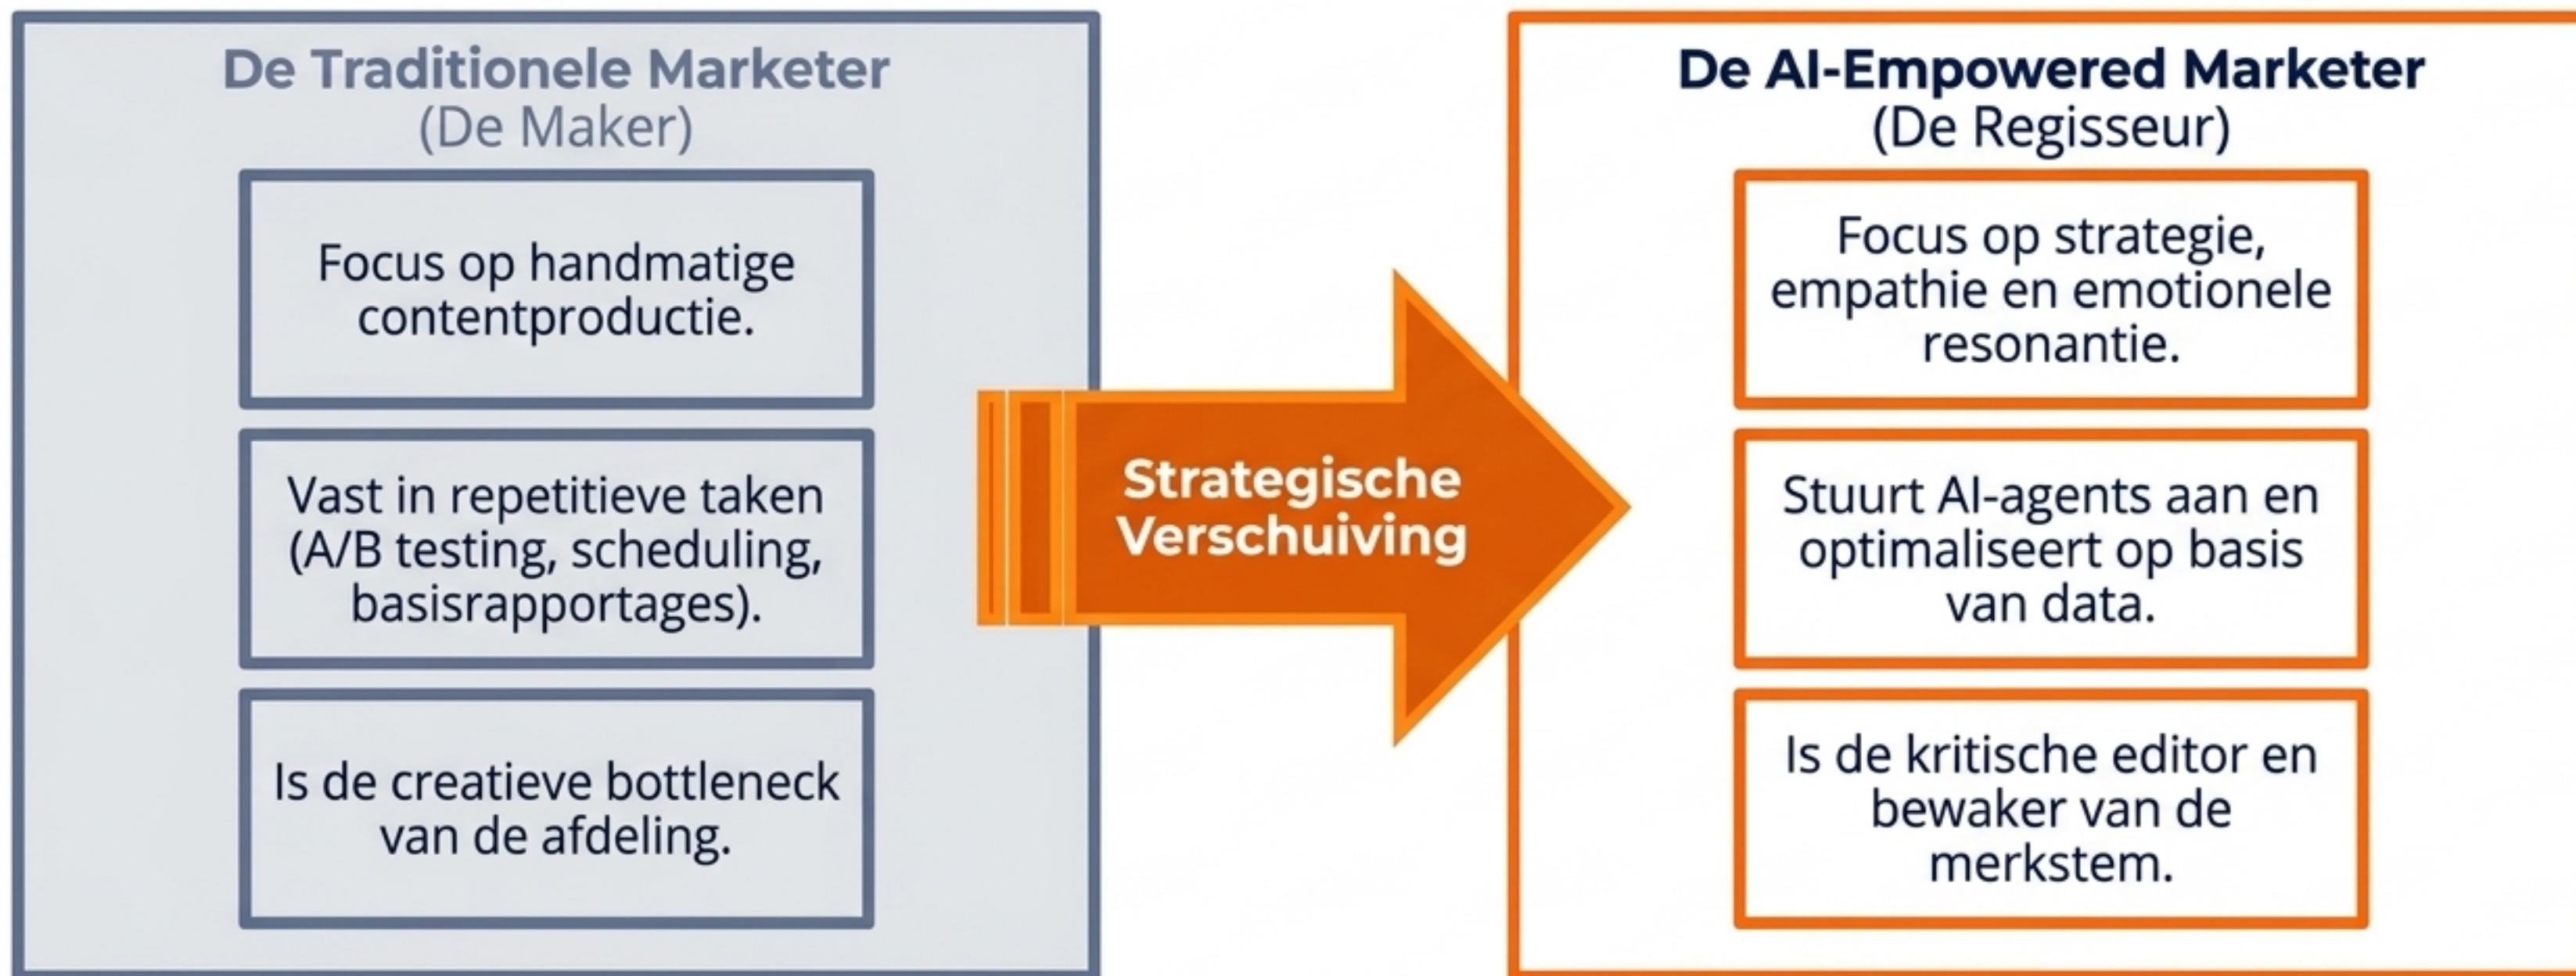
De Traditionele Marketer
(De Maker)

Focus op handmatige contentproductie.

Vast in repetitieve taken (A/B testing, scheduling, basisrapportages).

Is de creatieve bottleneck van de afdeling.

Strategische Verschuiving

De AI-Empowered Marketer
(De Regisseur)

Focus op strategie, empathie en emotionele resonantie.

Stuurt AI-agents aan en optimaliseert op basis van data.

Is de kritische editor en bewaker van de merkstem.